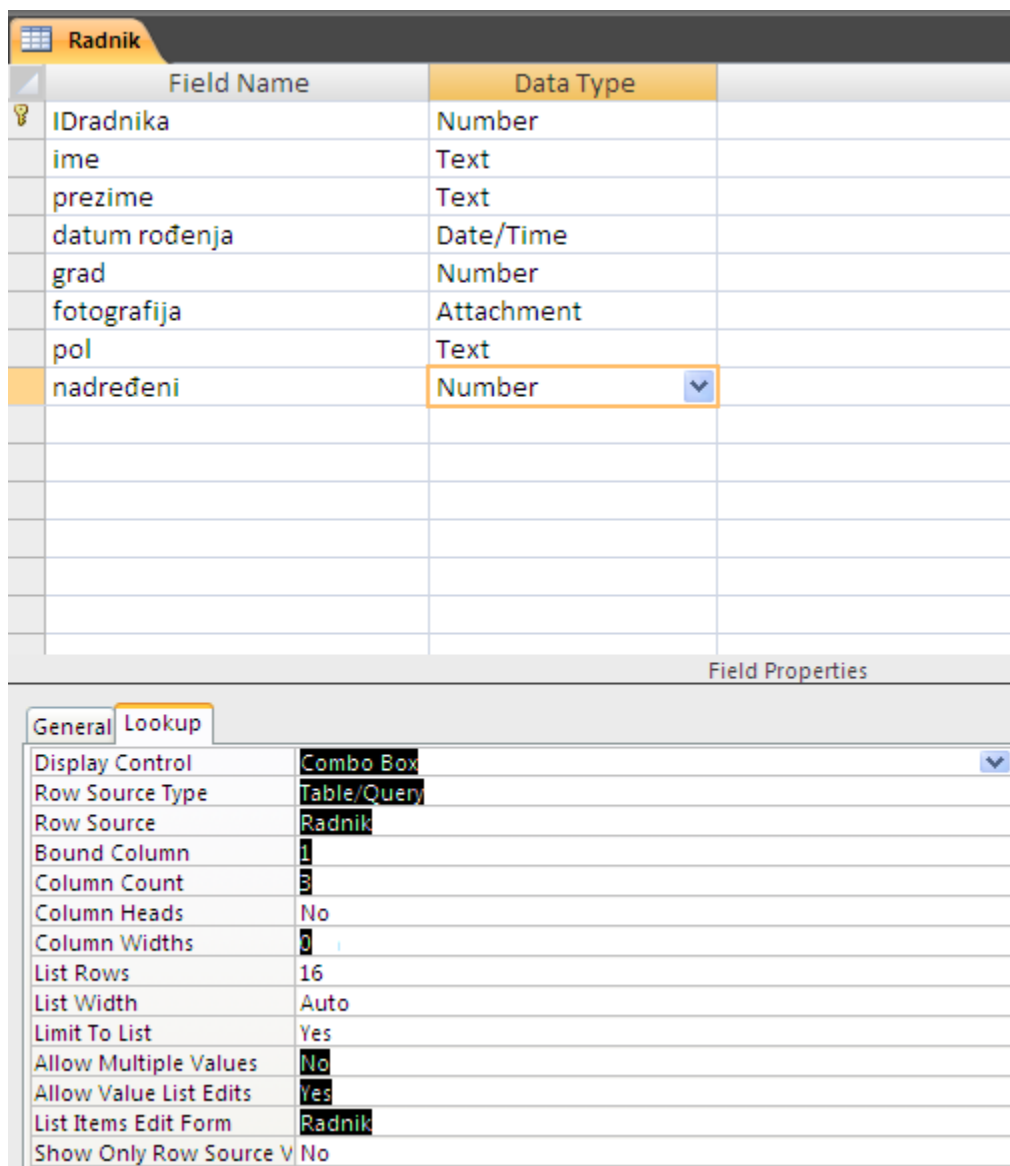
Radnik

| Field Name | Data Type |
|---|---|
| IDradnika | Number |
| ime | Text |
| prezime | Text |
| datum rođenja | Date/Time |
| grad | Number |
| fotografija | Attachment |
| pol | Text |
| nadređeni | Number |

Field Properties

General Lookup

| | |
|---|---|
| Display Control | Combo Box |
| Row Source Type | Table/Query |
| Row Source | Radnik |
| Bound Column | 1 |
| Column Count | 3 |
| Column Heads | No |
| Column Widths | 0 |
| List Rows | 16 |
| List Width | Auto |
| Limit To List | Yes |
| Allow Multiple Values | No |
| Allow Value List Edits | Yes |
| List Items Edit Form | Radnik |
| Show Only Row Source V | No |